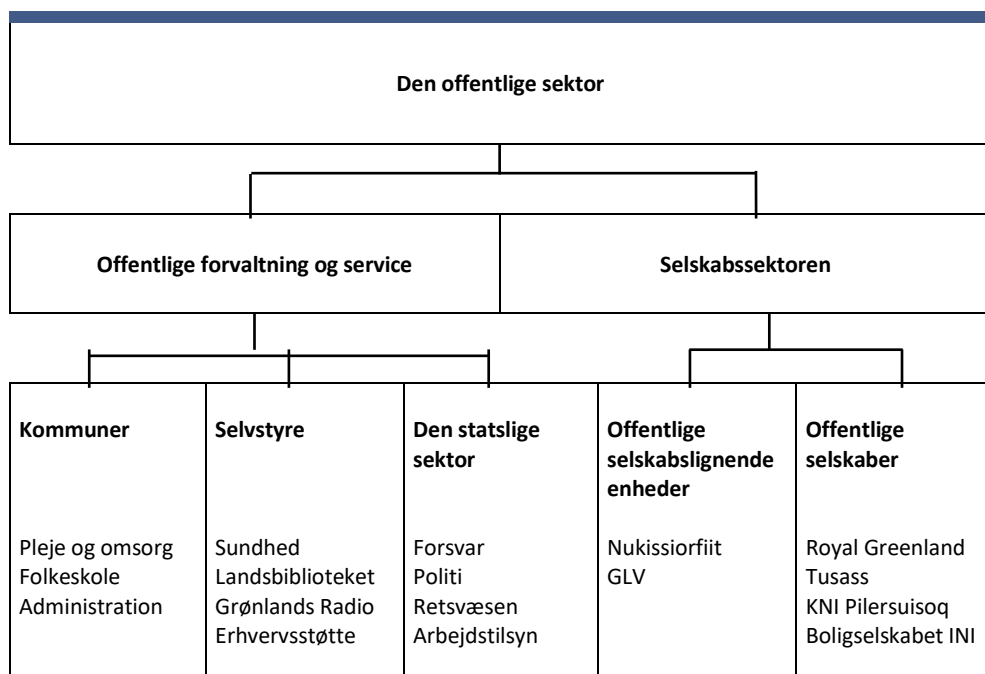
Den offentlige sektor

Offentlige forvaltning og service

Selskabssektoren

| Kommuner | Selvstyre | Den statslige sektor | Offentlige selskabslignende enheder | Offentlige selskaber |
|---|---|---|---|---|
| Pleje og omsorg<br>Folkeskole<br>Administration | Sundhed<br>Landsbiblioteket<br>Grønlands Radio<br>Erhvervsstøtte | Forsvar<br>Politi<br>Retsvæsen<br>Arbejdstilsyn | Nukissiorfiit<br>GLV | Royal Greenland<br>Tusass<br>KNI Pilersuisoq<br>Boligselskabet INI |